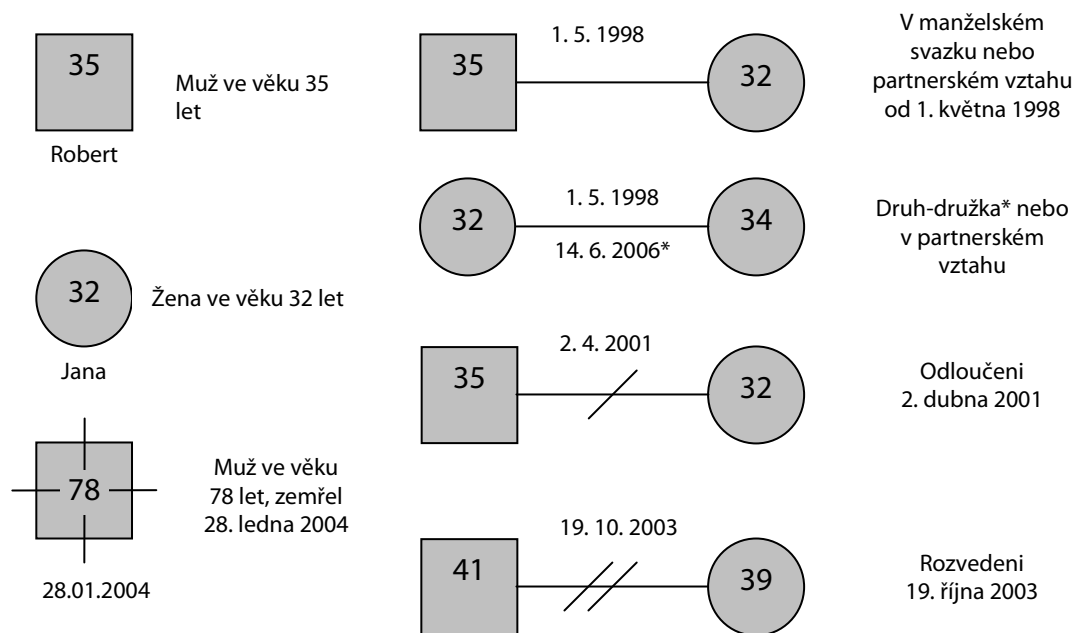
35

Muž ve věku 35 let

Robert

32

Žena ve věku 32 let

Jana

78

Muž ve věku 78 let, zemřel 28. ledna 2004

28.01.2004

1. 5. 1998

35

32

V manželském svazku nebo partnerském vztahu od 1. května 1998

1. 5. 1998

32

34

14. 6. 2006*

Druh-družka* nebo v partnerském vztahu

2. 4. 2001

35

32

Odloučeni 2. dubna 2001

19. 10. 2003

41

39

Rozvedeni 19. října 2003